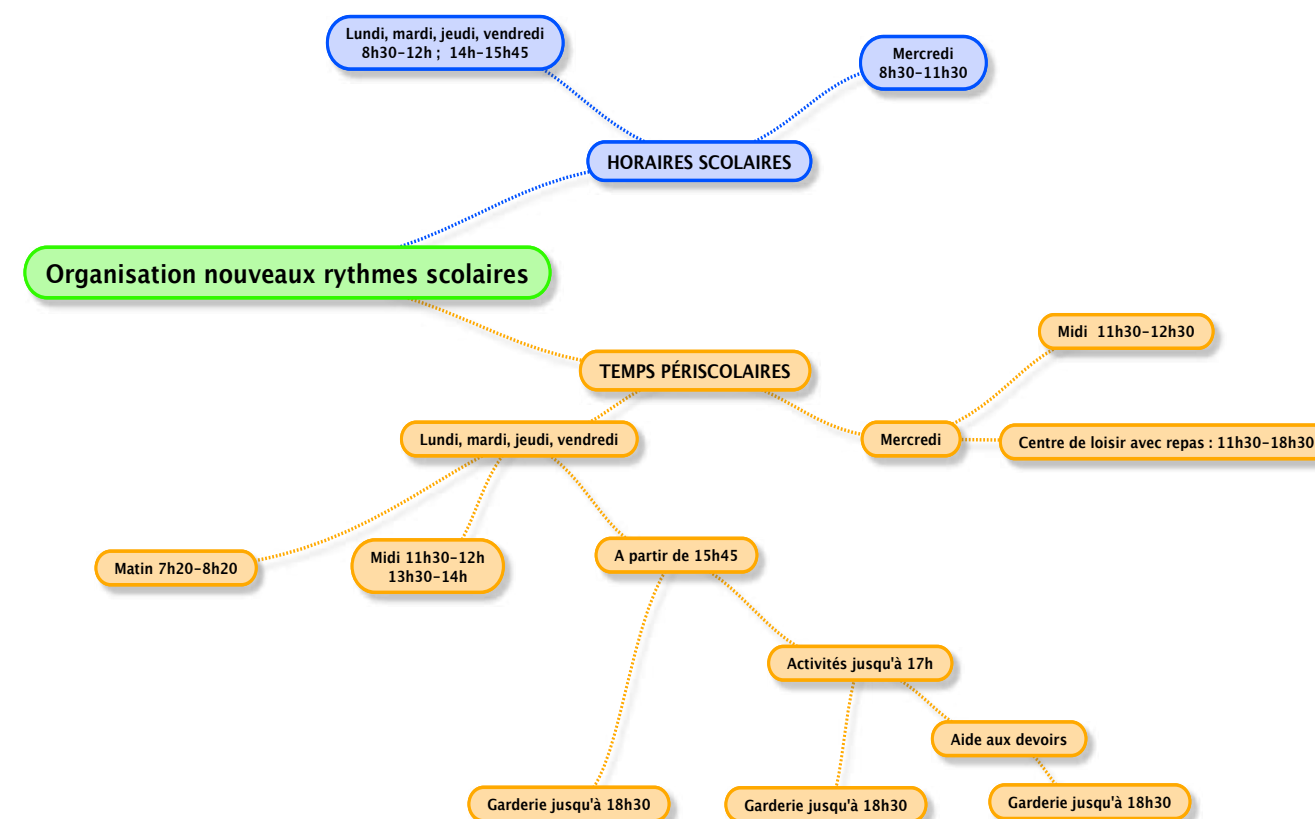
Lundi, mardi, jeudi, vendredi
8h30-12h ; 14h-15h45

Mercredi
8h30-11h30

HORAIRES SCOLAIRES

Organisation nouveaux rythmes scolaires

TEMPS PÉRISCOLAIRES

Midi 11h30-12h30

Mercredi

Centre de loisir avec repas : 11h30-18h30

Lundi, mardi, jeudi, vendredi

Matin 7h20-8h20

Midi 11h30-12h
13h30-14h

A partir de 15h45

Activités jusqu'à 17h

Aide aux devoirs

Garderie jusqu'à 18h30

Garderie jusqu'à 18h30

Garderie jusqu'à 18h30